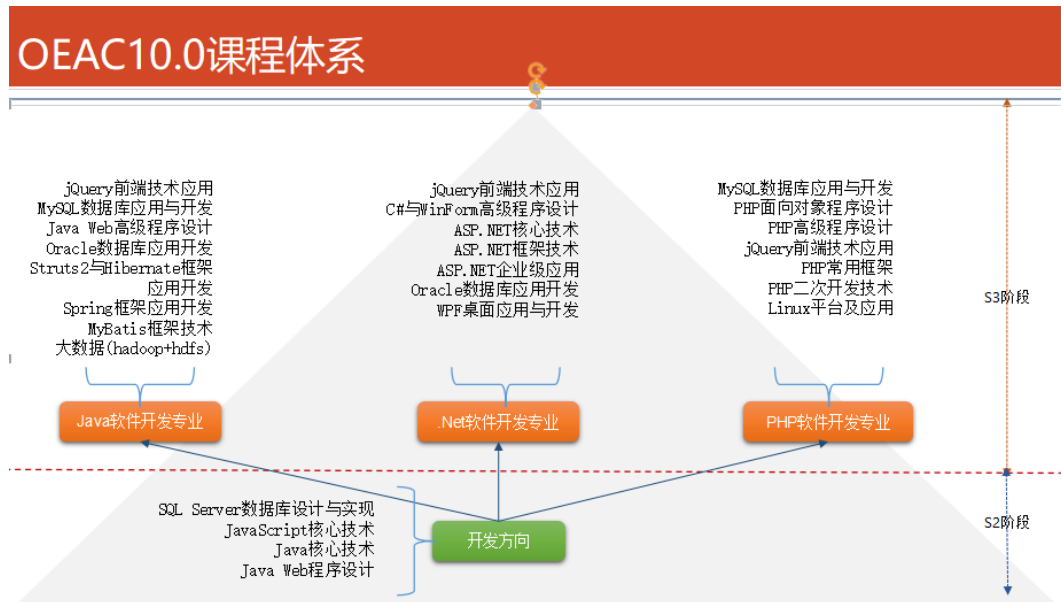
OEAC10.0课程体系

jQuery前端技术应用
MySQL数据库应用与开发
Java Web高级程序设计
Oracle数据库应用开发
Struts2与Hibernate框架应用开发
Spring框架应用开发
MyBatis框架技术
大数据(hadoop+hdfs)

jQuery前端技术应用
C#与WinForm高级程序设计
ASP.NET核心技术
ASP.NET框架技术
ASP.NET企业级应用
Oracle数据库应用开发
WPF桌面应用与开发

MySQL数据库应用与开发
PHP面向对象程序设计
PHP高级程序设计
jQuery前端技术应用
PHP常用框架
PHP二次开发技术
Linux平台及应用

S3阶段

Java软件开发专业

.Net软件开发专业

PHP软件开发专业

SQL Server数据库设计与实现
JavaScript核心技术
Java核心技术
Java Web程序设计

开发方向

S2阶段